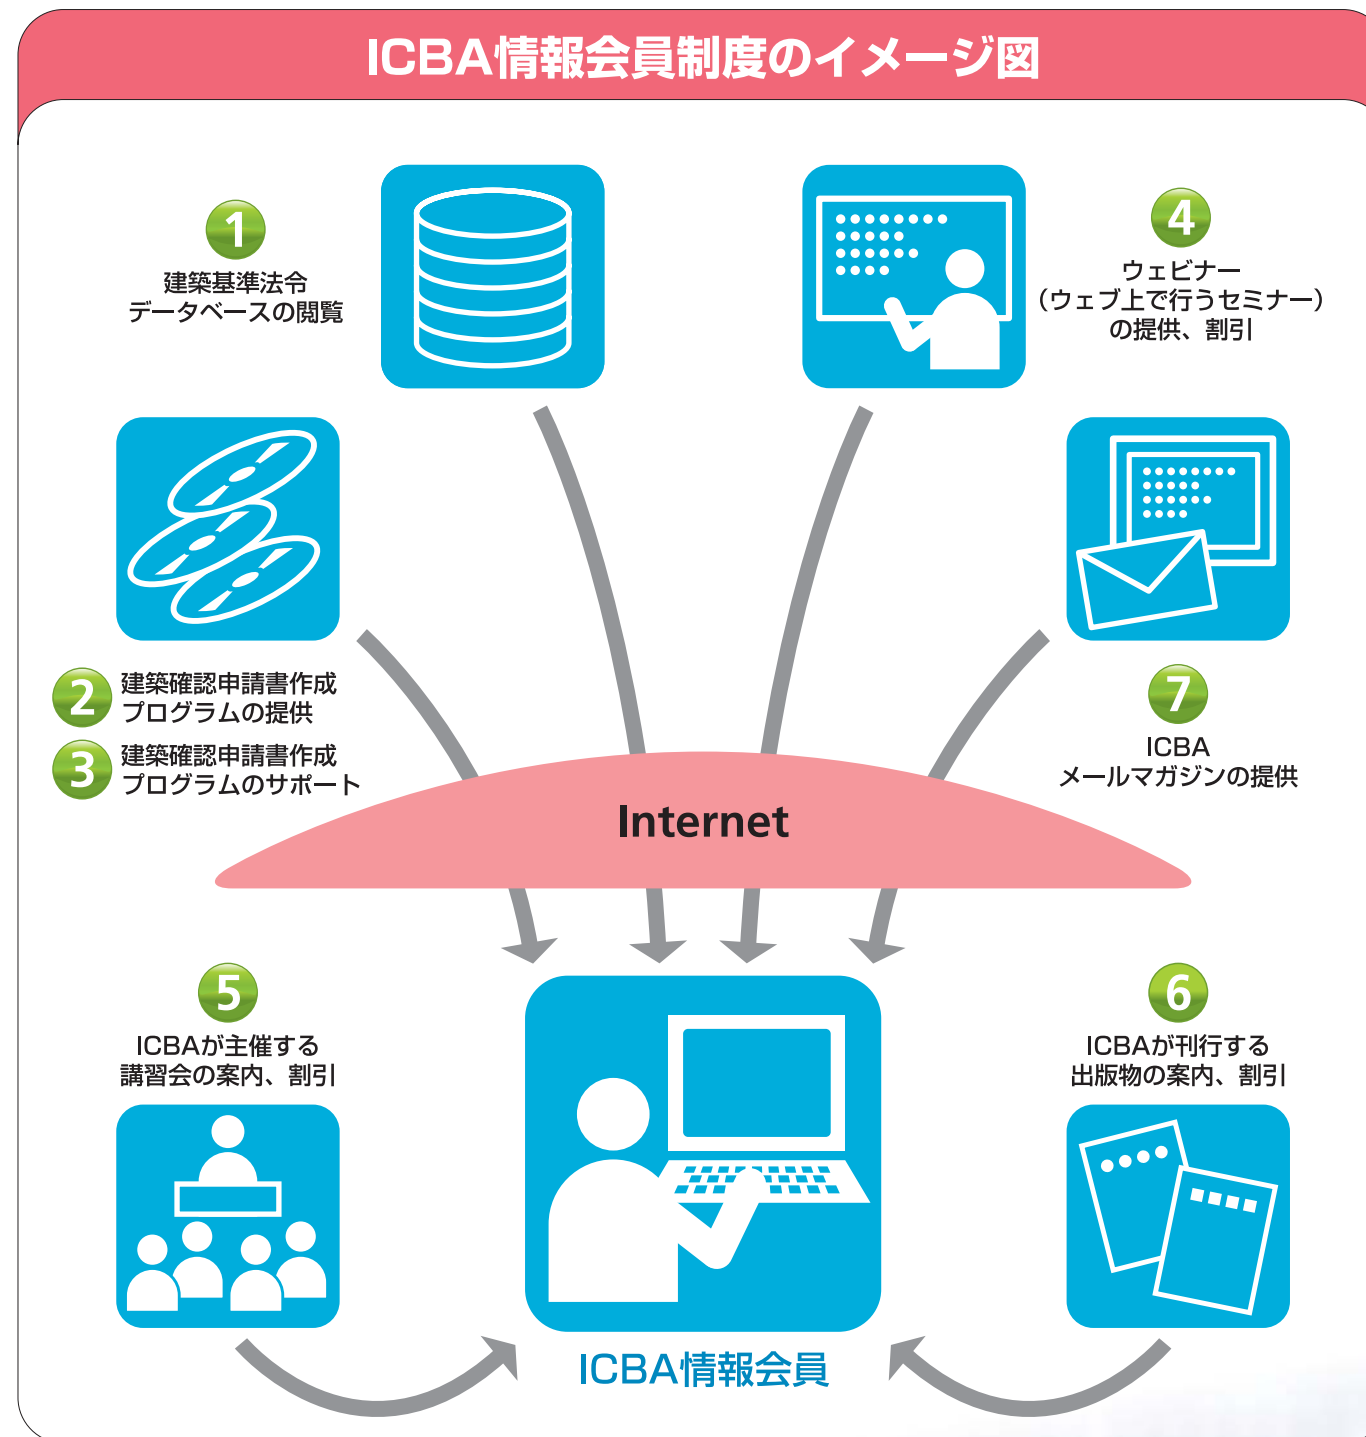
ICBA情報会員制度のイメージ図

1
建築基準法令
データベースの閲覧

4
ウェビナー
（ウェブ上で行うセミナー）
の提供、割引

2
建築確認申請書作成
プログラムの提供

3
建築確認申請書作成
プログラムのサポート

7
ICBA
メールマガジンの提供

Internet

5
ICBAが主催する
講習会の案内、割引

6
ICBAが刊行する
出版物の案内、割引

ICBA情報会員